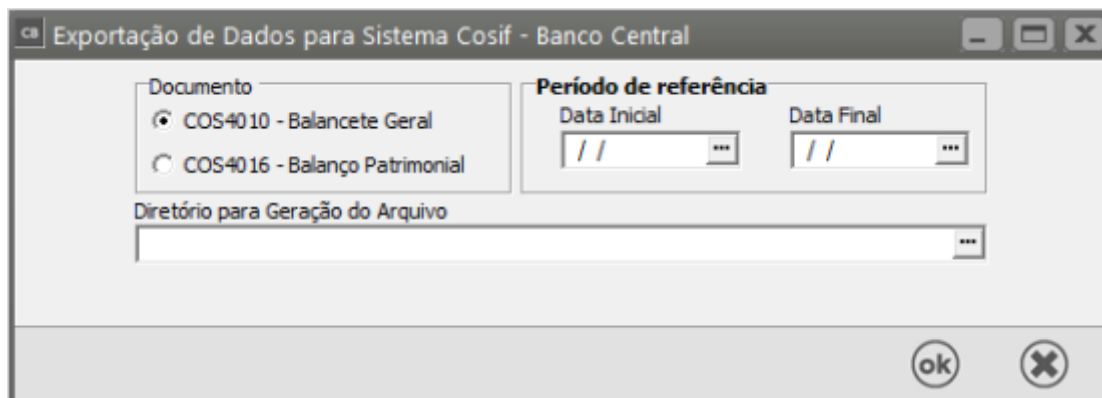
Exportação de Dados para Sistema Cosif - Banco Central

Documento
COS4010 - Balancete Geral
COS4016 - Balanço Patrimonial

Período de referência
Data Inicial
/ /
Data Final
/ /

Diretório para Geração do Arquivo

ok